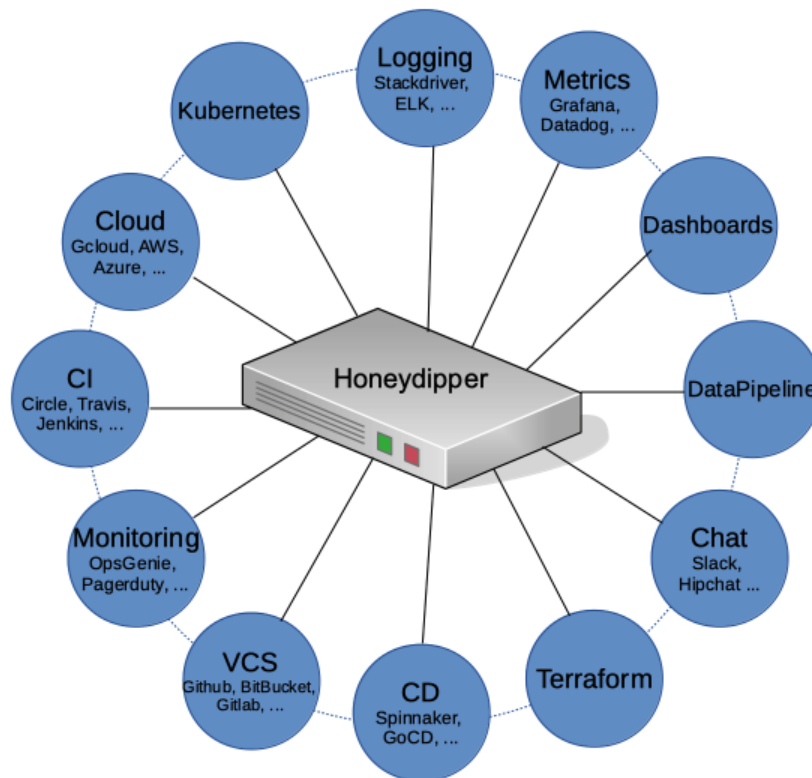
Logging
Stackdriver, ELK, ...

Metrics
Grafana, Datadog, ...

Kubernetes

Dashboards

Cloud
Gcloud, AWS, Azure, ...

CI
Circle, Travis, Jenkins, ...

Honeydipper

DataPipeline

Chat
Slack, Hipchat ...

Monitoring
OpsGenie, Pagerduty, ...

VCS
Github, BitBucket, Gitlab, ...

CD
Spinnaker, GoCD, ...

Terraform